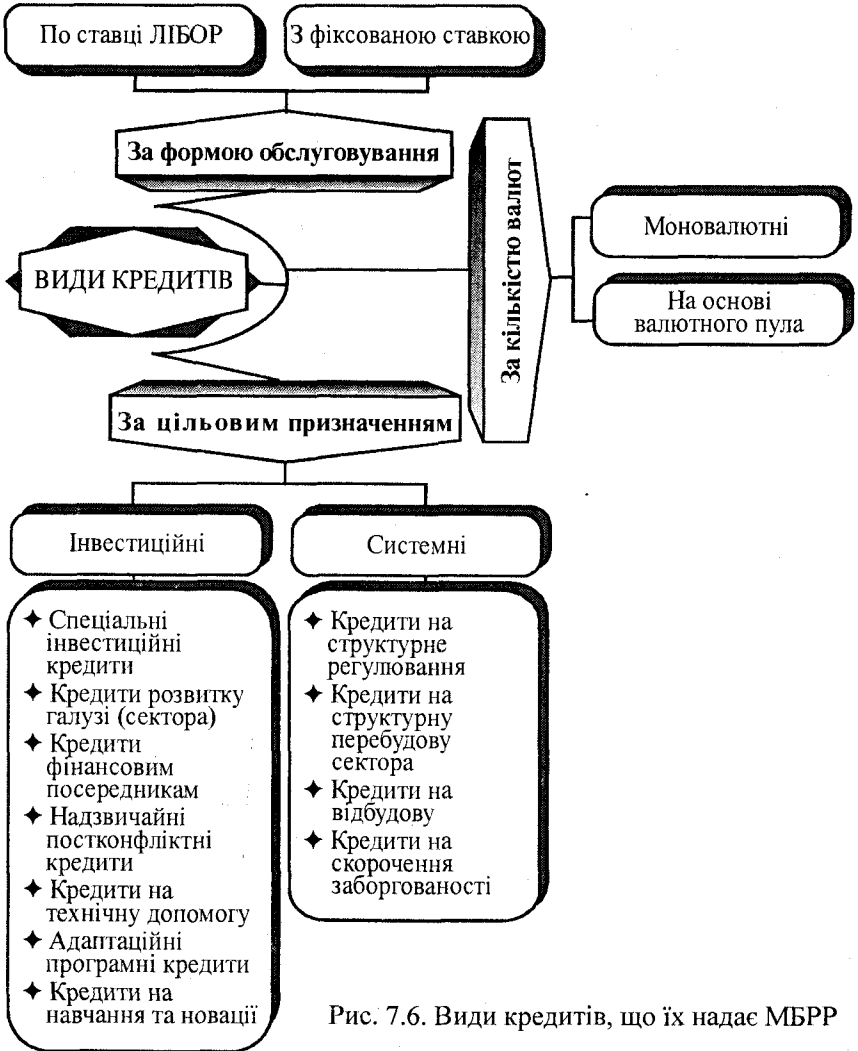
По ставці ЛІБОР

З фіксованою ставкою

За формою обслуговування

ВИДИ КРЕДИТІВ

За кількістю валют

Моновалютні

На основі валютного пула

За цільовим призначенням

Інвестиційні

Системні

✦ Спеціальні інвестиційні кредити
✦ Кредити розвитку галузі (сектора)
✦ Кредити фінансовим посередникам
✦ Надзвичайні постконфліктні кредити
✦ Кредити на технічну допомогу
✦ Адаптаційні програмні кредити
✦ Кредити на навчання та новації

✦ Кредити на структурне регулювання
✦ Кредити на структурну перебудову сектора
✦ Кредити на відбудову
✦ Кредити на скорочення заборгованості

Рис. 7.6. Види кредитів, що їх надає МБРР